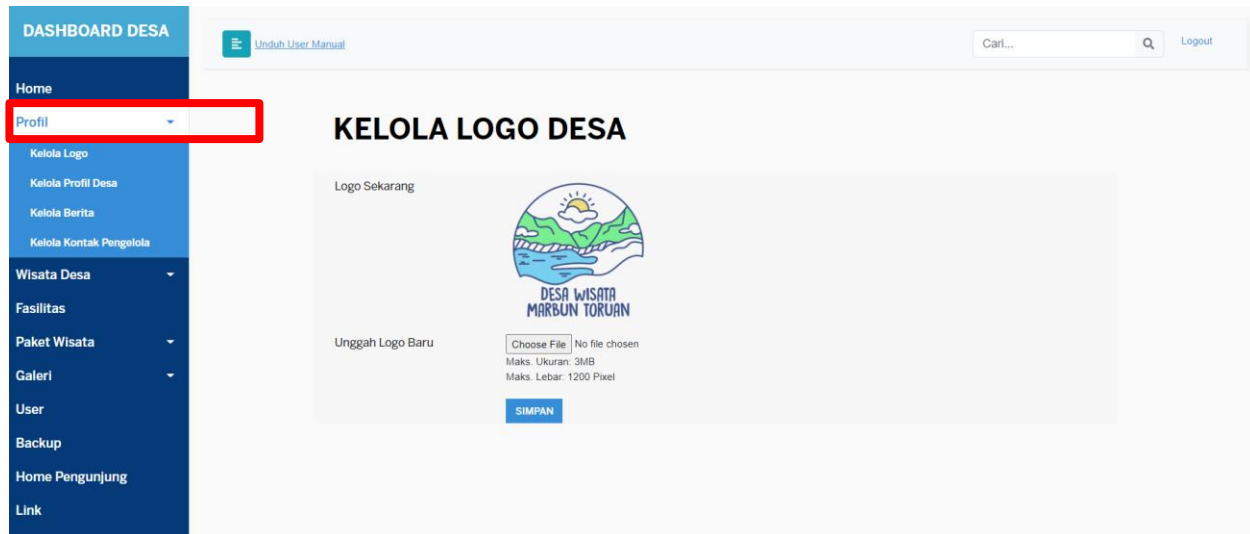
DASHBOARD DESA

Home
Profil
Kelola Logo
Kelola Profil Desa
Kelola Berita
Kelola Kontak Pengelola
Wisata Desa
Fasilitas
Paket Wisata
Galeri
User
Backup
Home Pengunjung
Link

Unduh User Manual

Cari...

Logout

KELOLA LOGO DESA

Logo Sekarang

DESA WISATA
MARBUN TORUAN

Unggah Logo Baru

Choose File No file chosen
Maks. Ukuran: 3MB
Maks. Lebar: 1200 Pixel

SIMPAN